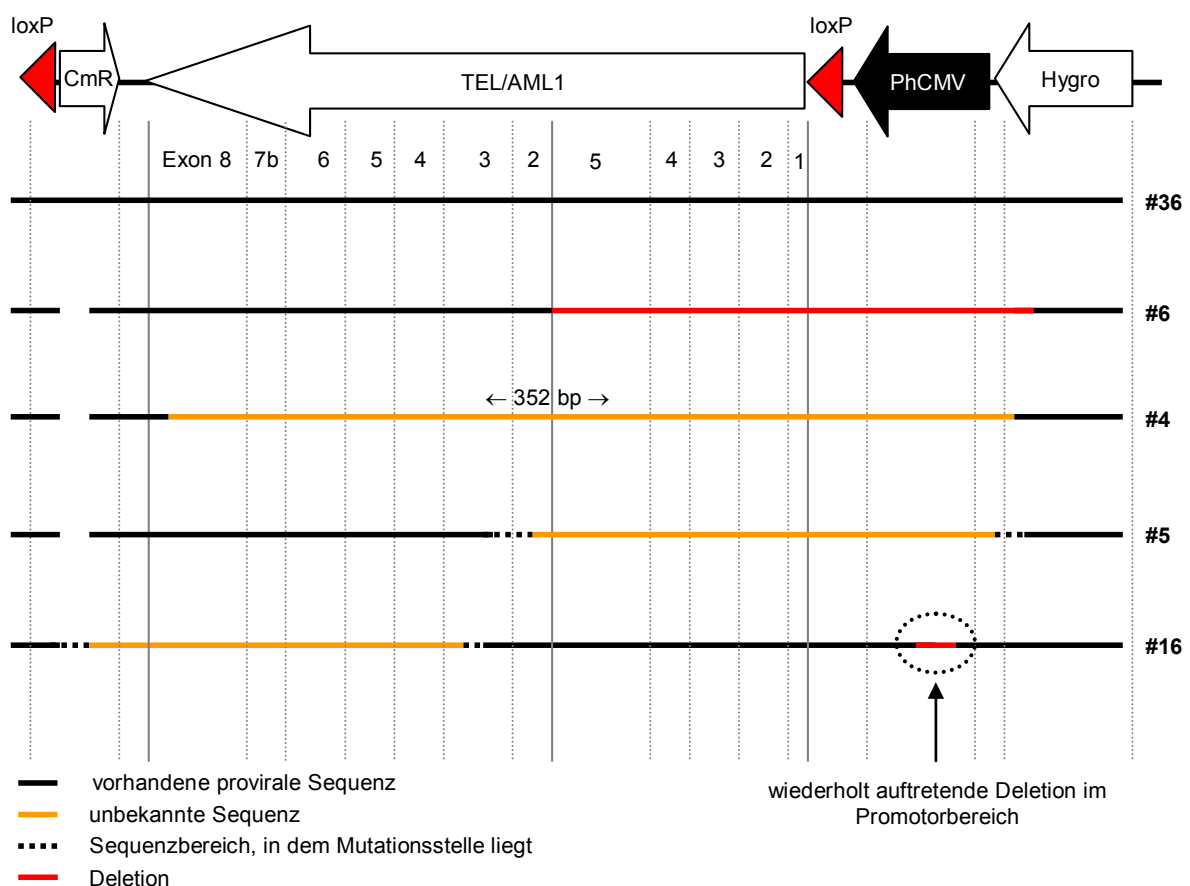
loxP
CmR
TEL/AML1
loxP
PhCMV
Hygro

Exon 8 7b 6 5 4 3 2 5 4 3 2 1

#36

#6

← 352 bp →

#4

#5

#16

vorhandene provirale Sequenz
unbekannte Sequenz
Sequenzbereich, in dem Mutationsstelle liegt
Deletion

wiederholt auftretende Deletion im Promotorbereich